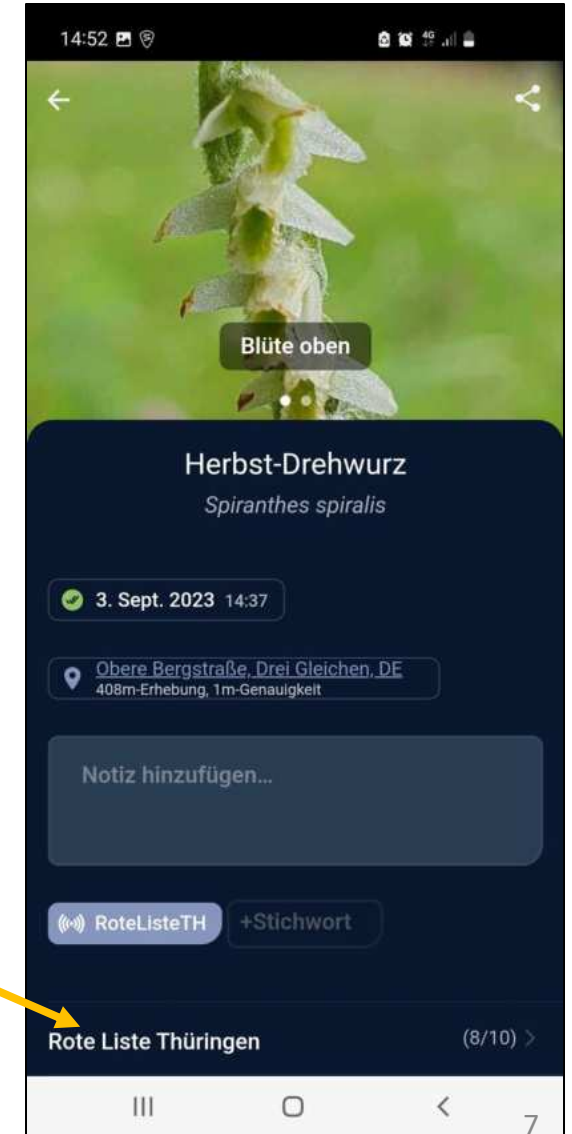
14:52

Blüte oben

Herbst-Drehwurz

Spiranthes spiralis

3. Sept. 2023 14:37

Obere Bergstraße, Drei Gleichen, DE
408m-Erhebung, 1m-Genauigkeit

Notiz hinzufügen...

RoteListeTH +Stichwort

Rote Liste Thüringen (8/10) >

7